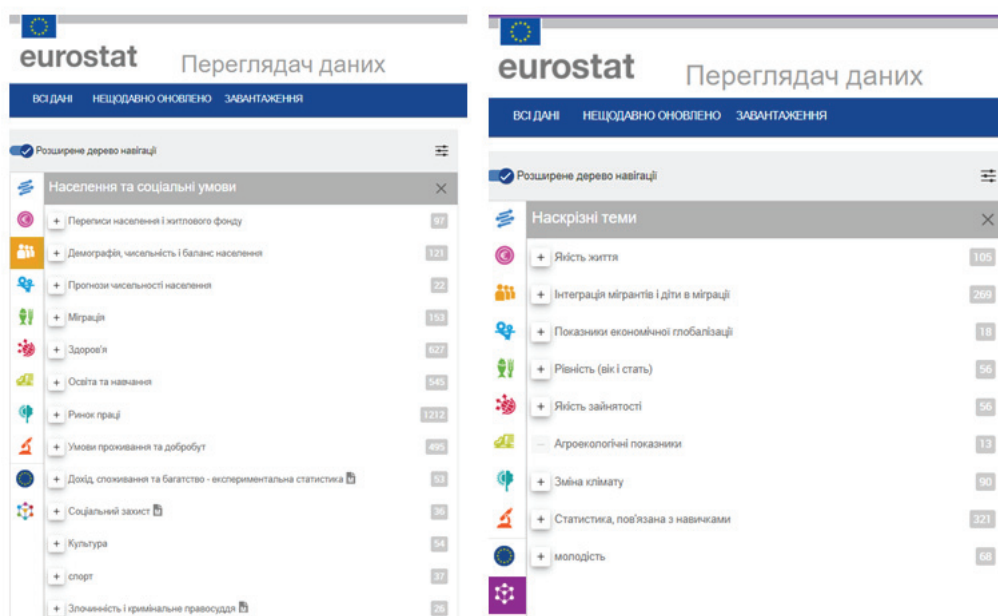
eurostat Переглядач даних

ВСІ ДАНІ НЕЩОДАВНО ОНОВЛЕНО ЗАВАНТАЖЕННЯ

Розширене дерево навігації

Населення та соціальні умови

+ Переписи населення і житлового фонду 97
+ Демографія, чисельність і баланс населення 121
+ Прогнози чисельності населення 22
+ Міграція 153
+ Здоров'я 627
+ Освіта та навчання 545
+ Ринок праці 1212
+ Умови проживання та добробут 495
+ Дохід, споживання та багатство - експериментальна статистика 53
+ Соціальний захист 36
+ Культура 54
+ спорт 37
+ Злочинність і кримінальне правосуддя 26

eurostat Переглядач даних

ВСІ ДАНІ НЕЩОДАВНО ОНОВЛЕНО ЗАВАНТАЖЕННЯ

Розширене дерево навігації

Наскрізні теми

+ Якість життя 105
+ Інтеграція мігрантів і діти в міграції 269
+ Показники економічної глобалізації 18
+ Рівність (вік і стать) 56
+ Якість зайнятості 56
— Агроекологічні показники 13
+ Зміна клімату 90
+ Статистика, пов'язана з навичками 321
+ молодість 68